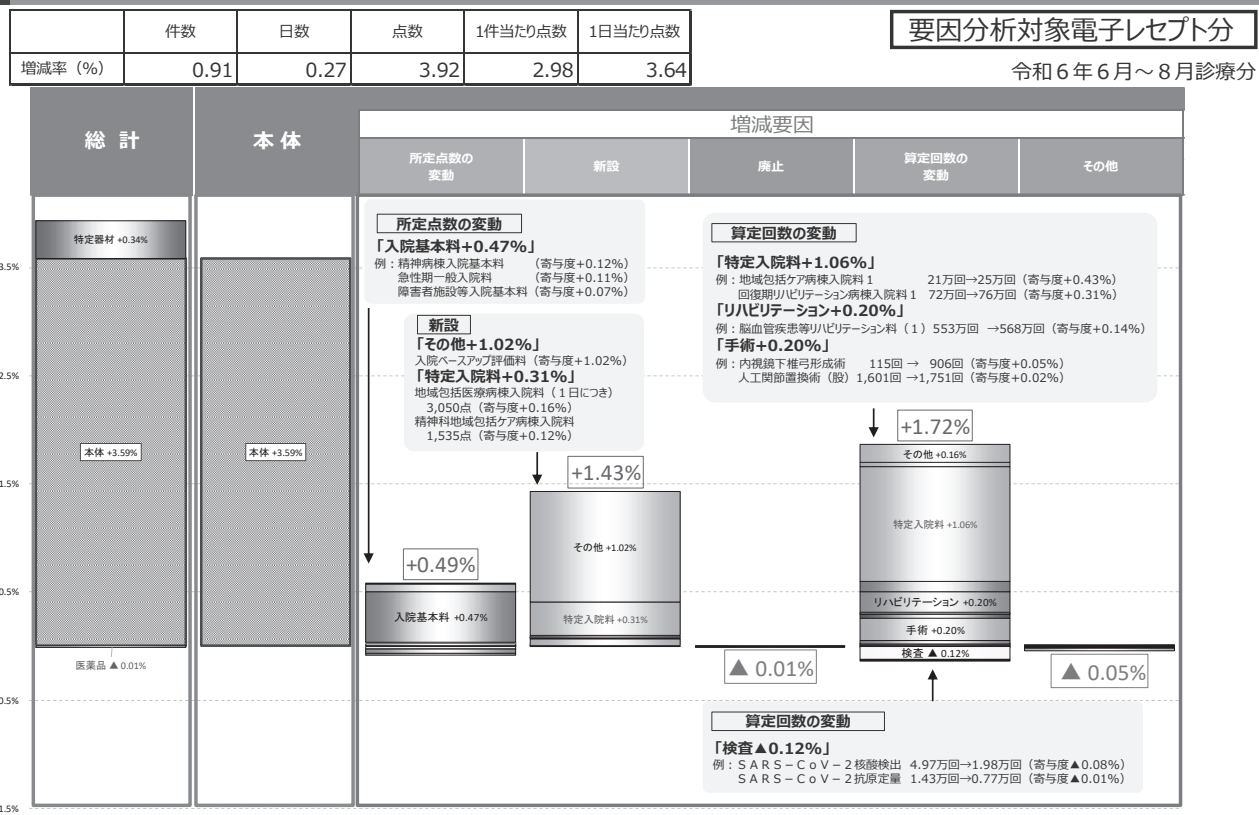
| | 件数 | 日数 | 点数 | 1件当たり点数 | 1日当たり点数 |
|---|---|---|---|---|---|
| 増減率（%） | 0.91 | 0.27 | 3.92 | 2.98 | 3.64 |

要因分析対象電子レセプト分

令和６年６月～８月診療分

総 計

本 体

増減要因

所定点数の変動

新設

廃止

算定回数の変動

その他

3.5%

2.5%

1.5%

0.5%

-0.5%

-1.5%

特定器材 +0.34%

本体 +3.59%

医薬品 ▲0.01%

本体 +3.59%

所定点数の変動

「入院基本料+0.47%」

例：精神病棟入院基本料　（寄与度+0.12%）
急性期一般入院料　（寄与度+0.11%）
障害者施設等入院基本料（寄与度+0.07%）

新設

「その他+1.02%」

入院ベースアップ評価料（寄与度+1.02%）

「特定入院料+0.31%」

地域包括医療病棟入院料（１日につき）
3,050点（寄与度+0.16%）
精神科地域包括ケア病棟入院料
1,535点（寄与度+0.12%）

算定回数の変動

「特定入院料+1.06%」

例：地域包括ケア病棟入院料１　21万回→25万回（寄与度+0.43%）
回復期リハビリテーション病棟入院料１　72万回→76万回（寄与度+0.31%）

「リハビリテーション+0.20%」

例：脳血管疾患等リハビリテーション料（１）553万回 →568万回（寄与度+0.14%）

「手術+0.20%」

例：内視鏡下椎弓形成術　115回 → 906回（寄与度+0.05%）
人工関節置換術（股）1,601回 →1,751回（寄与度+0.02%）

+0.49%

入院基本料 +0.47%

+1.43%

その他 +1.02%

特定入院料 +0.31%

▲ 0.01%

+1.72%

その他 +0.16%

特定入院料 +1.06%

リハビリテーション +0.20%

手術 +0.20%

検査 ▲ 0.12%

▲ 0.05%

算定回数の変動

「検査▲0.12%」

例：ＳＡＲＳ－ＣｏＶ－２核酸検出 4.97万回→1.98万回（寄与度▲0.08%）
ＳＡＲＳ－ＣｏＶ－２抗原定量 1.43万回→0.77万回（寄与度▲0.01%）